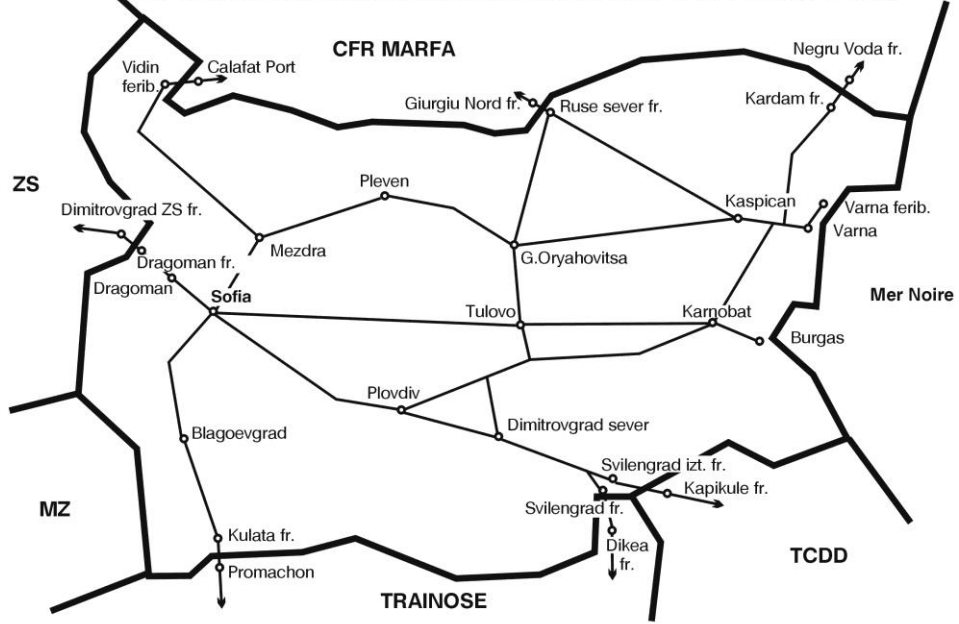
CFR MARFA

Vidin ferib.

Calafat Port

Giurgiu Nord fr.

Ruse sever fr.

Negru Voda fr.

Kardam fr.

ZS

Dimitrovgrad ZS fr.

Pleven

Kaspican

Varna ferib.

Varna

Mezdra

G.Oryahovitsa

Dragoman fr.

Dragoman

Sofia

Tulovo

Karnobat

Mer Noire

Burgas

Plovdiv

Dimitrovgrad sever

Blagoevgrad

Svilengrad izt. fr.

Kapikule fr.

Svilengrad fr.

MZ

Dikea fr.

Kulata fr.

Promachon

TRAINOSE

TCDD